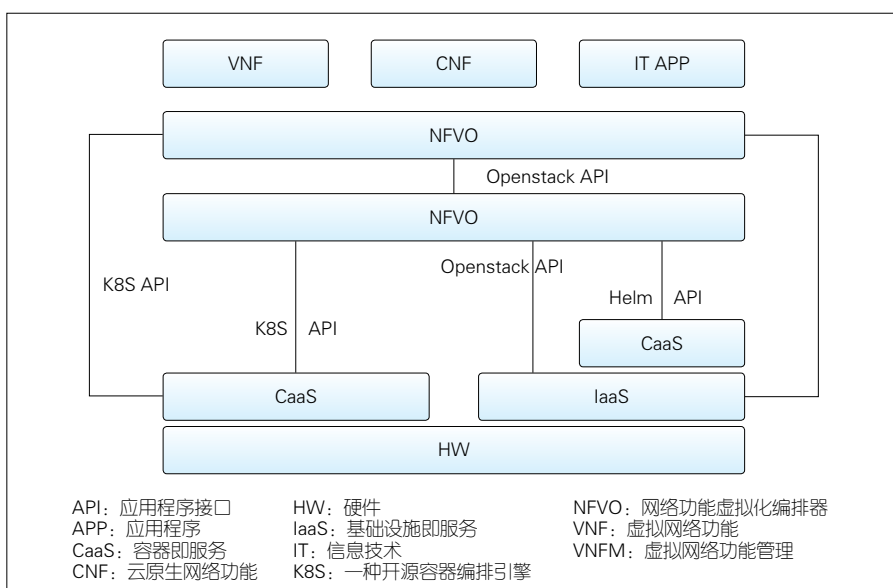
VNF

CNF

IT APP

NFVO

Openstack API

NFVO

K8S API

K8S API

Openstack API

Helm API

CaaS

CaaS

IaaS

HW

API：应用程序接口
APP：应用程序
CaaS：容器即服务
CNF：云原生网络功能

HW：硬件
IaaS：基础设施即服务
IT：信息技术
K8S：一种开源容器编排引擎

NFVO：网络功能虚拟化编排器
VNF：虚拟网络功能
VNFM：虚拟网络功能管理